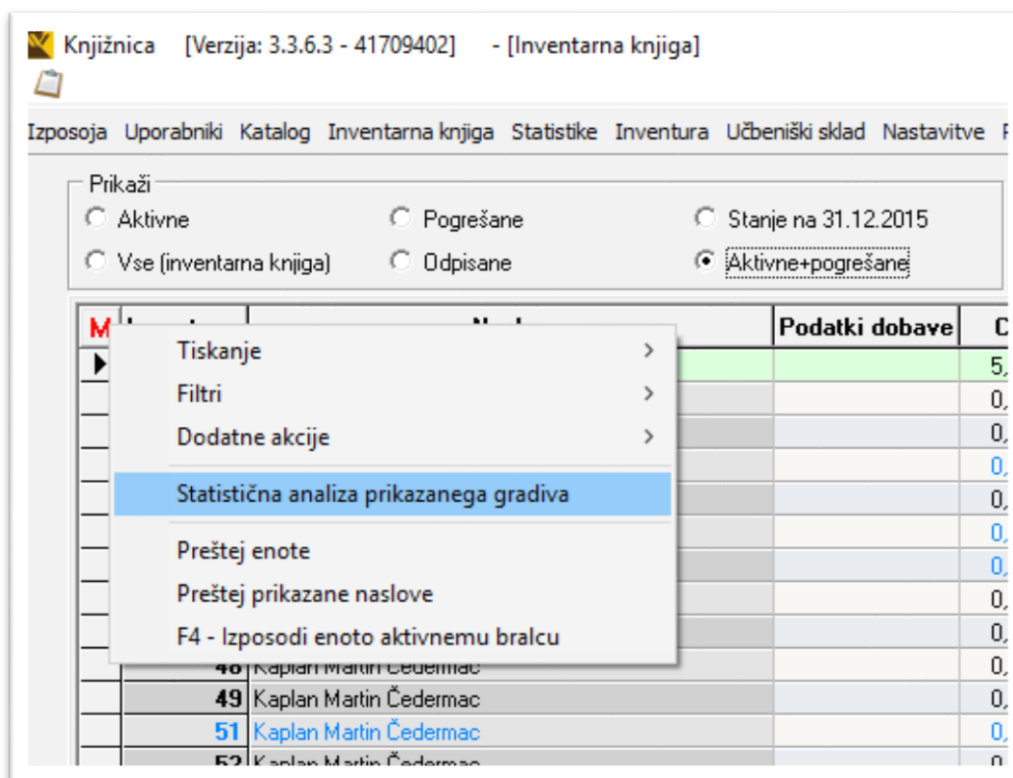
Knjižnica [Verzija: 3.3.6.3 - 41709402] - [Inventarna knjiga]

Izposoja Uporabniki Katalog Inventarna knjiga Statistike Inventura Učbeniški sklad Nastavitve

Prikaži
Aktivne
Pogrešane
Stanje na 31.12.2015
Vse (inventarna knjiga)
Odpisane
Aktivne+pogrešane

| M | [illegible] | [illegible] | Podatki dobave | C |
|---|---|---|---|---|
| | | | | 5, |
| | | | | 0, |
| | | | | 0, |
| | | | | 0, |
| | | | | 0, |
| | | | | 0, |
| | | | | 0, |
| | | | | 0, |
| | | | | 0, |
| | 48 | Kaplan Martin Čedermac | | 0, |
| | 49 | Kaplan Martin Čedermac | | 0, |
| | 51 | Kaplan Martin Čedermac | | 0, |
| | 52 | Kaplan Martin Čedermac | | 0, |

Tiskanje
Filtri
Dodatne akcije
Statistična analiza prikazanega gradiva
Preštej enote
Preštej prikazane naslove
F4 - Izposodi enoto aktivnemu bralcu